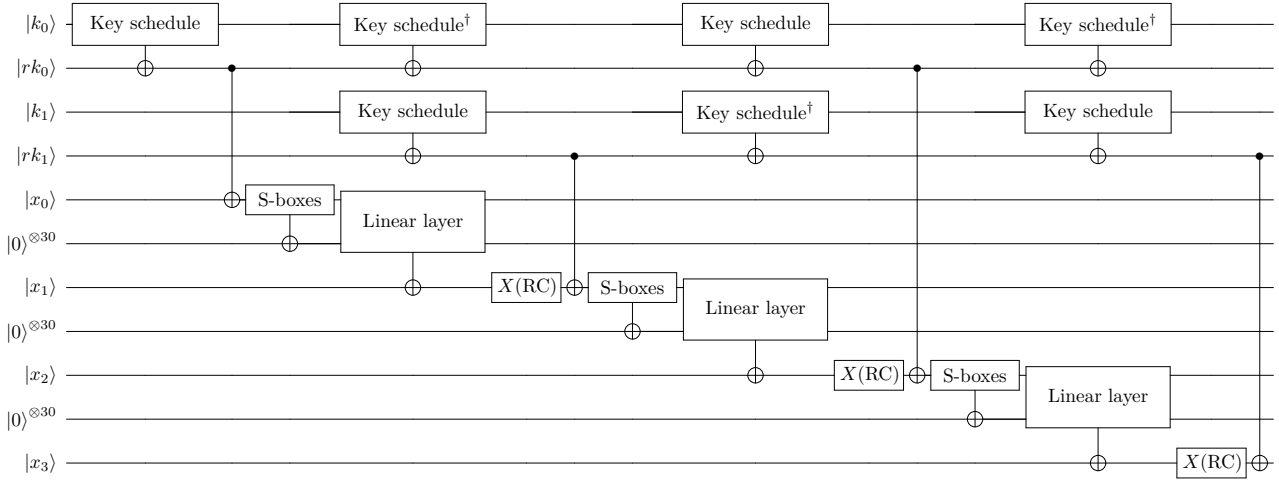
$|k_0\rangle$
$|rk_0\rangle$
$|k_1\rangle$
$|rk_1\rangle$
$|x_0\rangle$
$|0\rangle^{\otimes 30}$
$|x_1\rangle$
$|0\rangle^{\otimes 30}$
$|x_2\rangle$
$|0\rangle^{\otimes 30}$
$|x_3\rangle$

Key schedule
Key schedule$^\dagger$
Key schedule
Key schedule$^\dagger$
Key schedule
Key schedule$^\dagger$
Key schedule

S-boxes
Linear layer
$X$(RC)
S-boxes
Linear layer
$X$(RC)
S-boxes
Linear layer
$X$(RC)